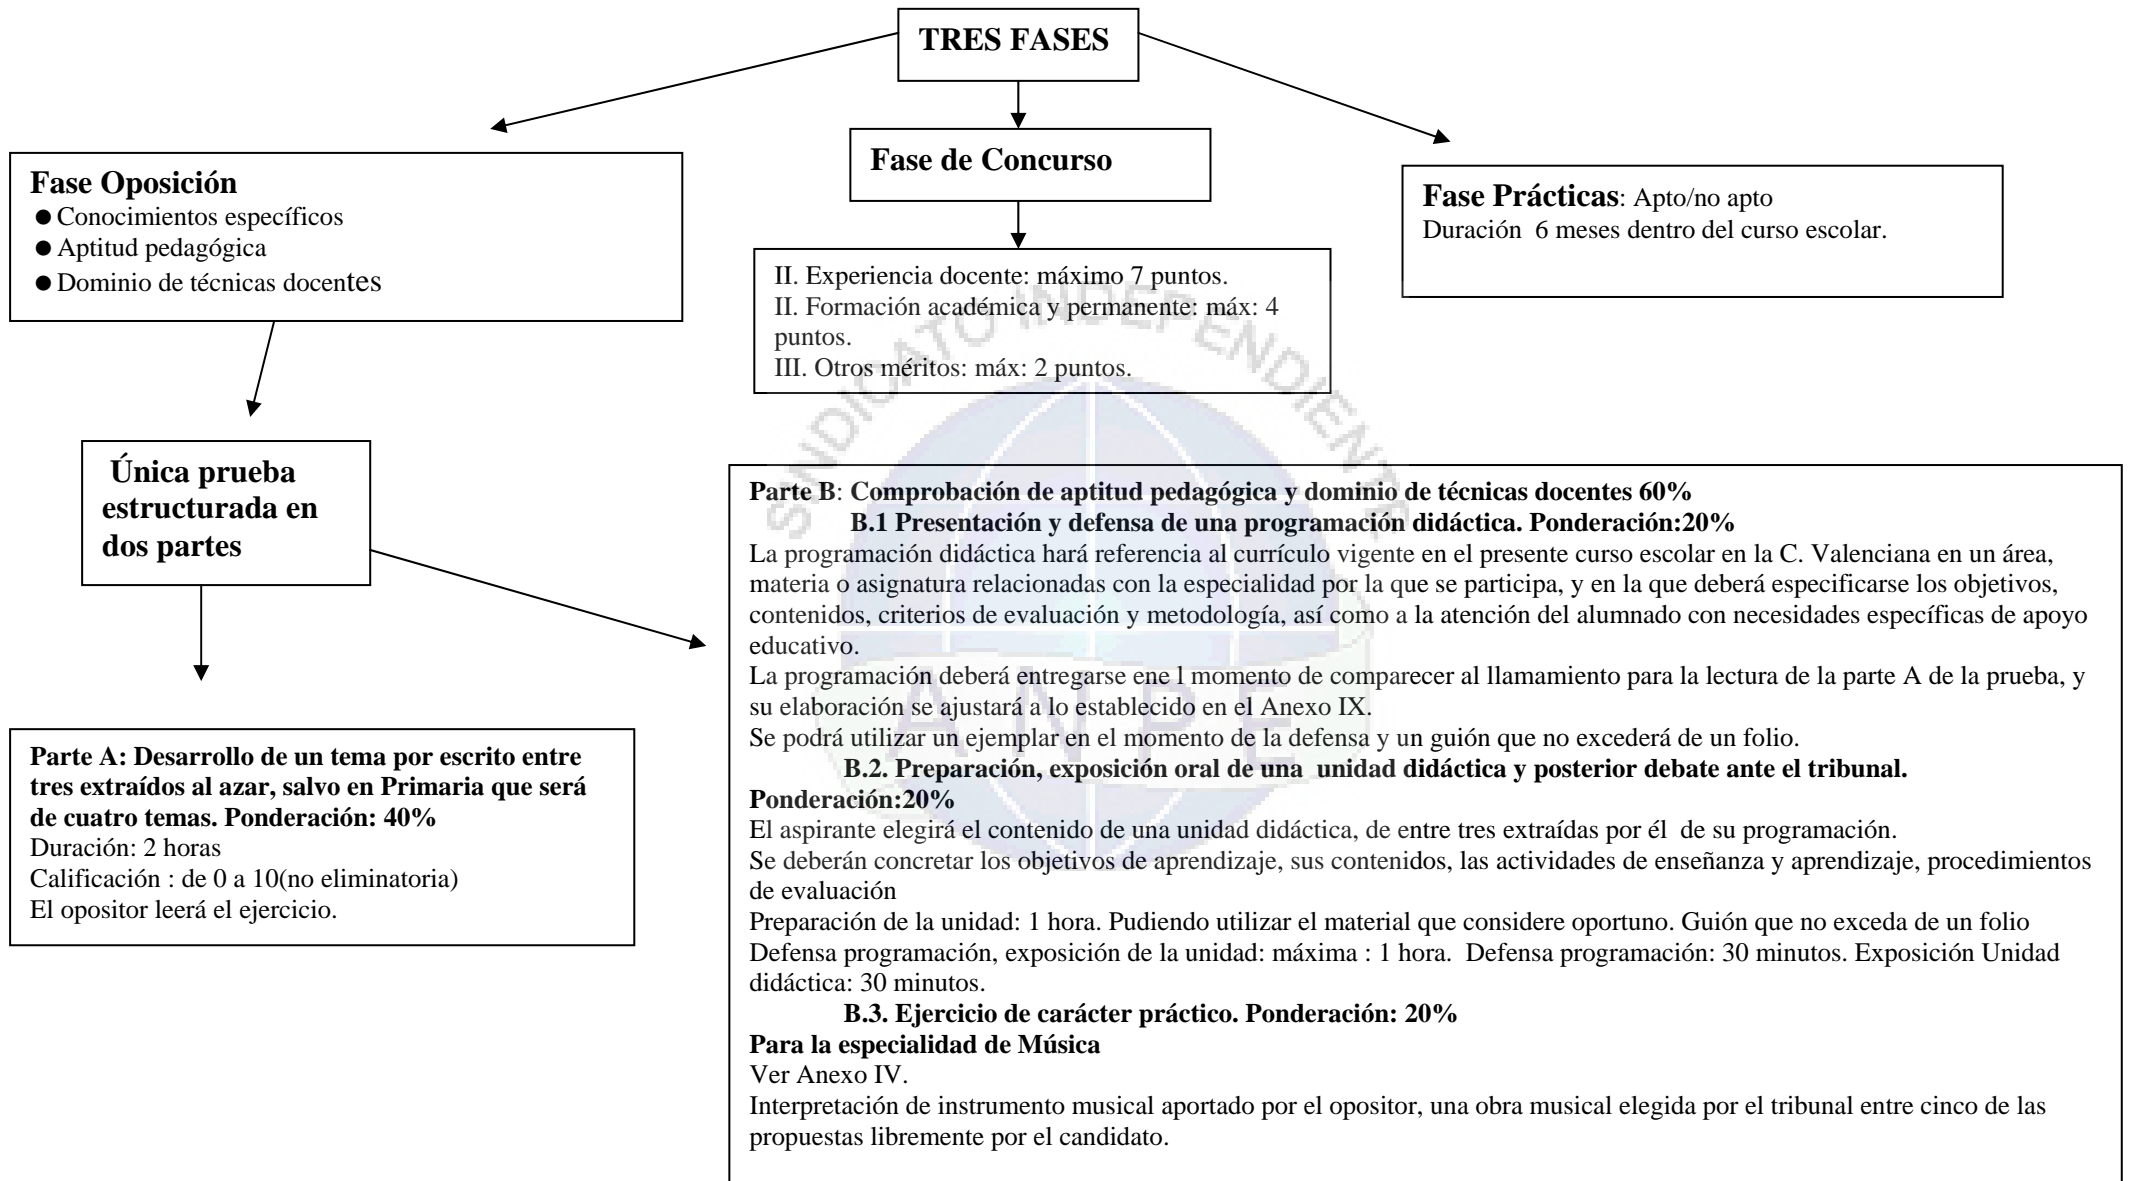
TRES FASES

Fase Oposición
- Conocimientos específicos
- Aptitud pedagógica
- Dominio de técnicas docentes

Fase de Concurso

II. Experiencia docente: máximo 7 puntos.
II. Formación académica y permanente: máx: 4 puntos.
III. Otros méritos: máx: 2 puntos.

Fase Prácticas: Apto/no apto
Duración 6 meses dentro del curso escolar.

Única prueba estructurada en dos partes

Parte A: Desarrollo de un tema por escrito entre tres extraídos al azar, salvo en Primaria que será de cuatro temas. Ponderación: 40%
Duración: 2 horas
Calificación : de 0 a 10(no eliminatoria)
El opositor leerá el ejercicio.

Parte B: Comprobación de aptitud pedagógica y dominio de técnicas docentes 60%
B.1 Presentación y defensa de una programación didáctica. Ponderación:20%
La programación didáctica hará referencia al currículo vigente en el presente curso escolar en la C. Valenciana en un área, materia o asignatura relacionadas con la especialidad por la que se participa, y en la que deberá especificarse los objetivos, contenidos, criterios de evaluación y metodología, así como a la atención del alumnado con necesidades específicas de apoyo educativo.
La programación deberá entregarse ene l momento de comparecer al llamamiento para la lectura de la parte A de la prueba, y su elaboración se ajustará a lo establecido en el Anexo IX.
Se podrá utilizar un ejemplar en el momento de la defensa y un guión que no excederá de un folio.
B.2. Preparación, exposición oral de una unidad didáctica y posterior debate ante el tribunal.
Ponderación:20%
El aspirante elegirá el contenido de una unidad didáctica, de entre tres extraídas por él de su programación.
Se deberán concretar los objetivos de aprendizaje, sus contenidos, las actividades de enseñanza y aprendizaje, procedimientos de evaluación
Preparación de la unidad: 1 hora. Pudiendo utilizar el material que considere oportuno. Guión que no exceda de un folio
Defensa programación, exposición de la unidad: máxima : 1 hora. Defensa programación: 30 minutos. Exposición Unidad didáctica: 30 minutos.
B.3. Ejercicio de carácter práctico. Ponderación: 20%
Para la especialidad de Música
Ver Anexo IV.
Interpretación de instrumento musical aportado por el opositor, una obra musical elegida por el tribunal entre cinco de las propuestas libremente por el candidato.

SINDICATO INDEPENDIENTE
ANPE